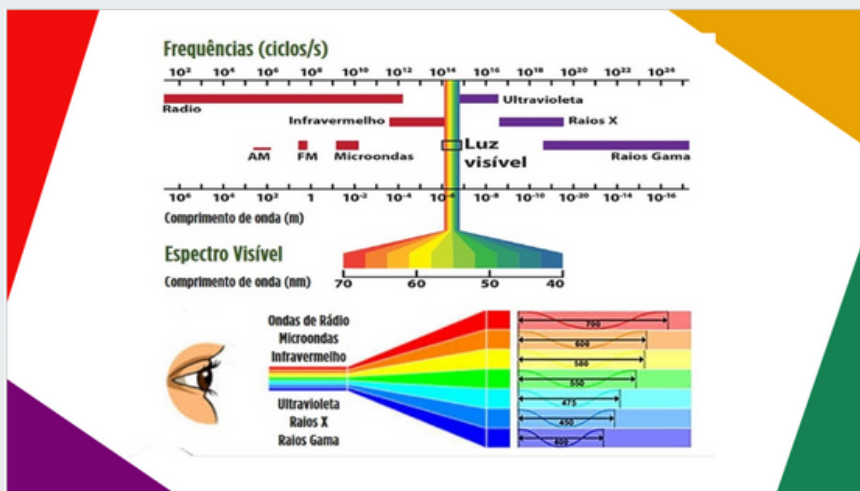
Frequências (ciclos/s)

$10^2$ $10^4$ $10^6$ $10^8$ $10^{10}$ $10^{12}$ $10^{14}$ $10^{16}$ $10^{18}$ $10^{20}$ $10^{22}$ $10^{24}$

Radio

Ultravioleta

Infravermelho

Raios X

AM FM Microondas

Luz visível

Raios Gama

$10^6$ $10^4$ $10^2$ 1 $10^{-2}$ $10^{-4}$ $10^{-6}$ $10^{-8}$ $10^{-10}$ $10^{-20}$ $10^{-14}$ $10^{-16}$

Comprimento de onda (m)

Espectro Visível

Comprimento de onda (nm)

70 60 50 40

Ondas de Rádio
Microondas
Infravermelho

Ultravioleta
Raios X
Raios Gama

700
600
580
550
475
450
400